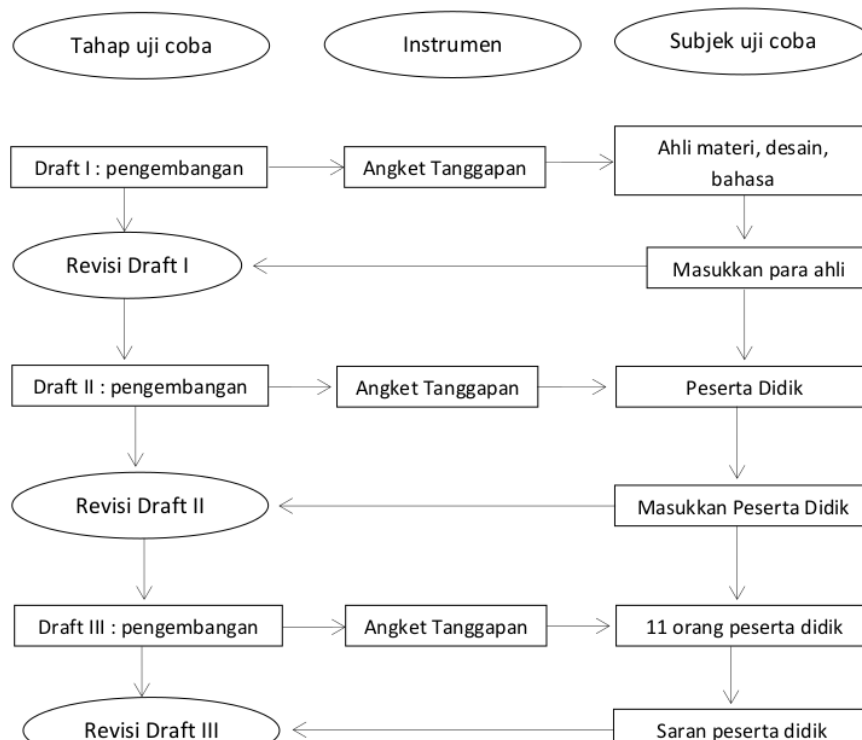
Tahap uji coba

Instrumen

Subjek uji coba

Draft I : pengembangan

Angket Tanggapan

Ahli materi, desain, bahasa

Revisi Draft I

Masukkan para ahli

Draft II : pengembangan

Angket Tanggapan

Peserta Didik

Revisi Draft II

Masukkan Peserta Didik

Draft III : pengembangan

Angket Tanggapan

11 orang peserta didik

Revisi Draft III

Saran peserta didik